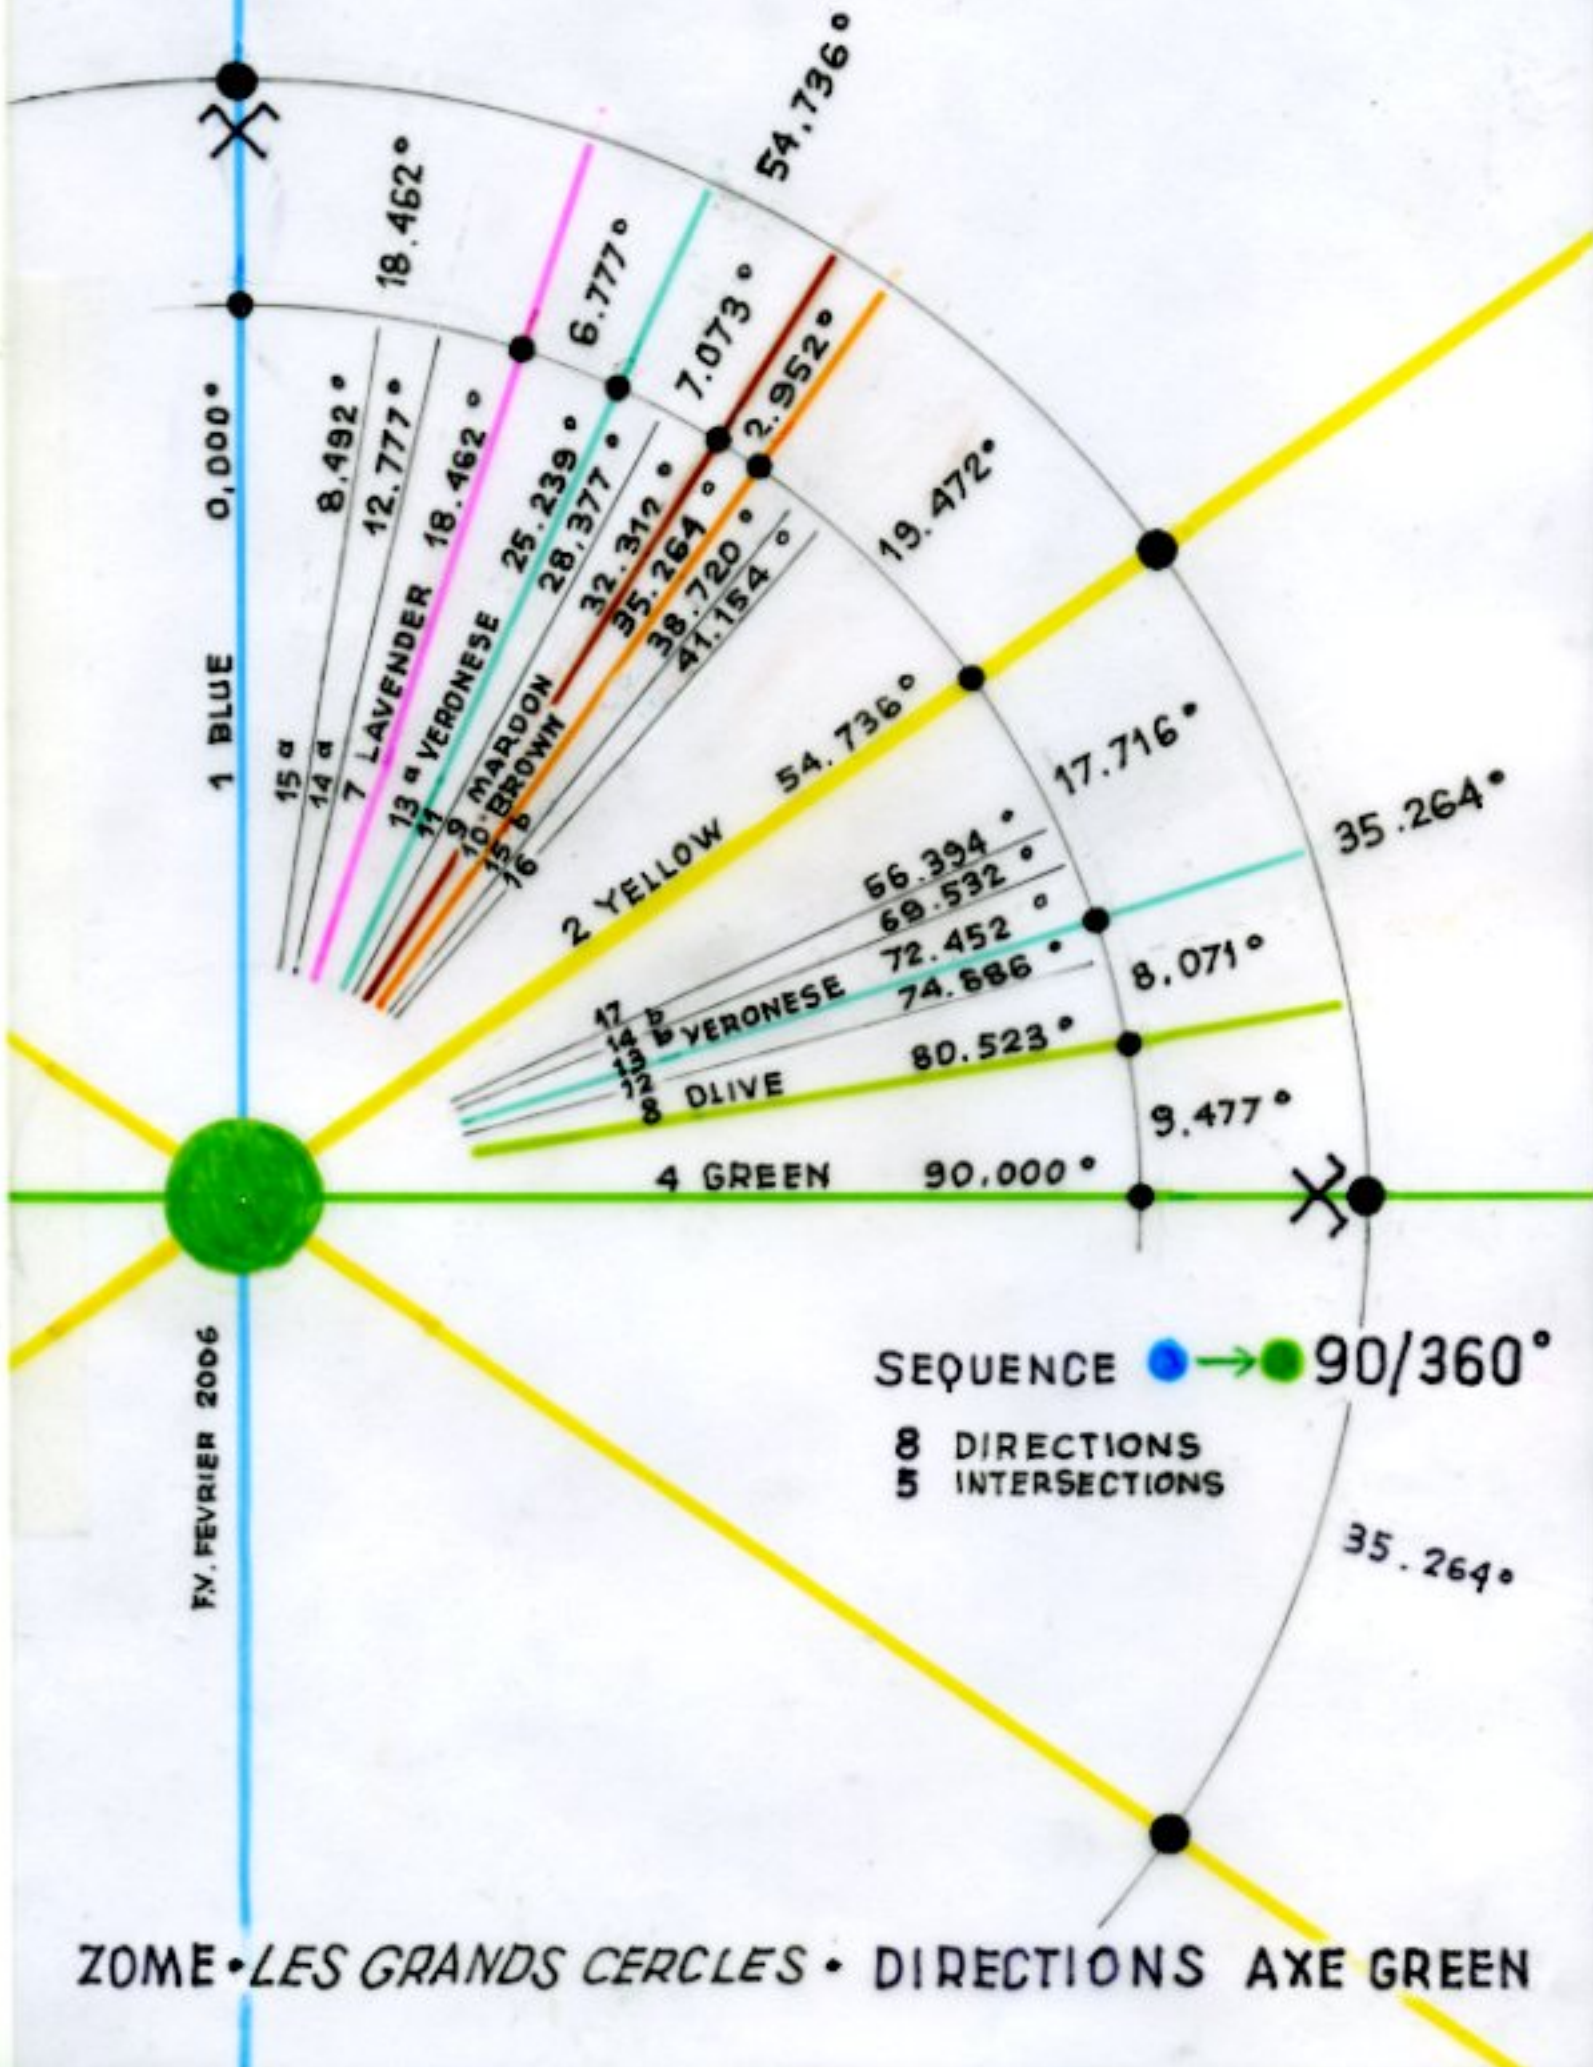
54.736°
18.462°
6.777°
7.073°
2.952°
0,000°
8.492°
12.777°
18.462°
25.239°
28.377°
32.312°
35.264°
38.720°
41.154°
19.472°
1 BLUE
15 a
14 a
7 LAVENDER
13 a VERONESE
11
9 MARDON
10 BROWN
15 b
16
2 YELLOW
54.736°
17.716°
35.264°
56.394°
69.532°
72.452°
74.886°
8.071°
17 b
14 b VERONESE
13
12
8 OLIVE
80.523°
9.477°
4 GREEN
90,000°
SEQUENCE 90/360°
8 DIRECTIONS
5 INTERSECTIONS
F.V. FEVRIER 2006
35.264°
ZOME • LES GRANDS CERCLES • DIRECTIONS AXE GREEN